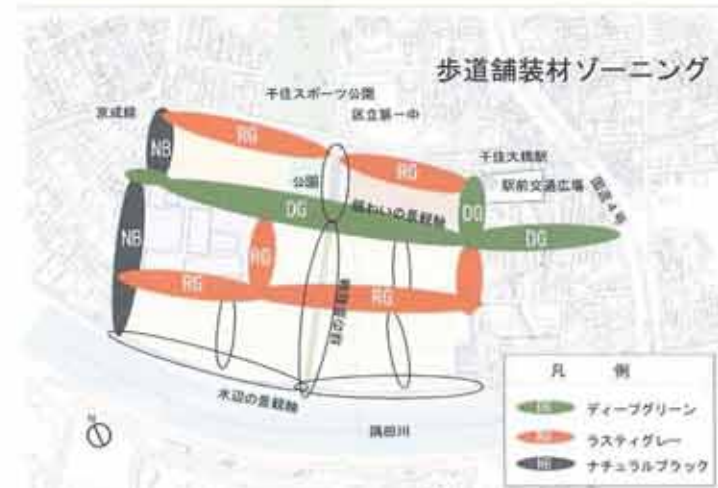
歩道舗装材ゾーニング

京成線

千住スポーツ公園

区立第一中

千住大橋駅

駅前交通広場

国道４号

公園

賑わいの意軸線

NB

RG

RG

RG

DG

DG

DG

NB

RG

RG

RG

RG

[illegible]

水辺の意軸線

隅田川

凡　例

DG　ディープグリーン

RG　ラスティグレー

NB　ナチュラルブラック